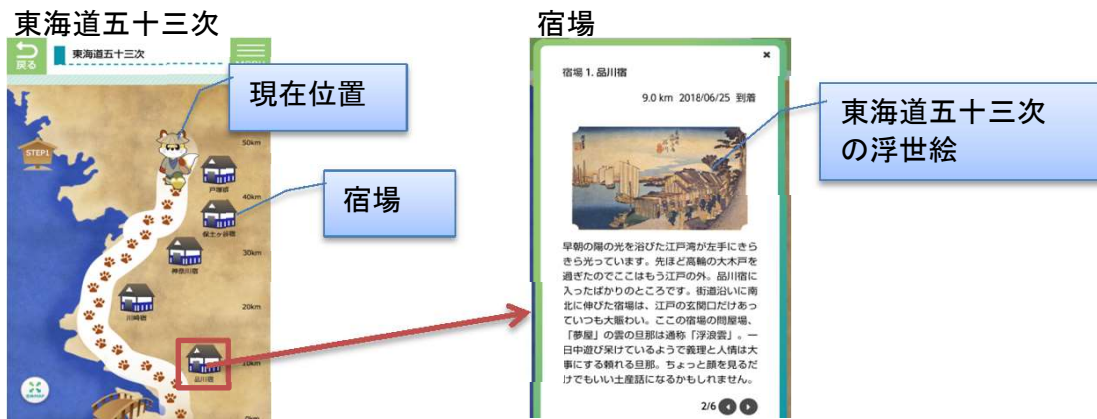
東海道五十三次

戻る

東海道五十三次

MENU

現在位置

STEP1

50km

戸塚宿

40km

宿場

保土ヶ谷宿

30km

神奈川宿

20km

川崎宿

10km

品川宿

宿場

×

宿場 1. 品川宿

9.0 km 2018/06/25 到着

東海道五十三次の浮世絵

早朝の陽の光を浴びた江戸湾が左手にきらきら光っています。先ほど高輪の大木戸を過ぎたのでここはもう江戸の外。品川宿に入ったばかりのところです。街道沿いに南北に伸びた宿場は、江戸の玄関口だけあっていつも大賑わい。ここの宿場の問屋場、「夢屋」の雲の旦那は通称「浮浪雲」。一日中遊び呆けているようで義理と人情は大事にする頼れる旦那。ちょっと顔を見るだけでもいい土産話になるかもしれません。

2/6